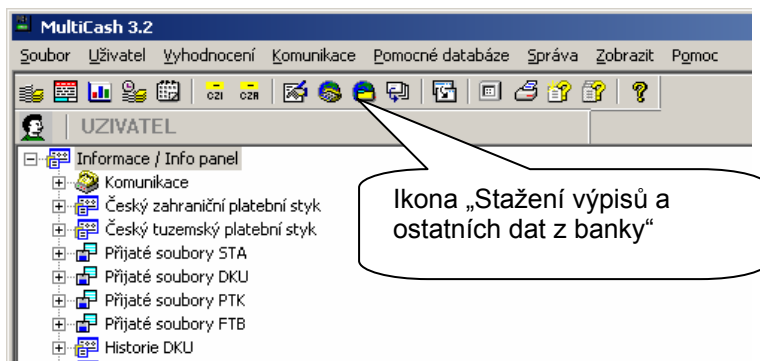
MultiCash 3.2

Soubor Uživatel Vyhodnocení Komunikace Pomocné databáze Správa Zobrazit Pomoc

CZI CZR

UZIVATEL

Informace / Info panel
Komunikace
Český zahraniční platební styk
Český tuzemský platební styk
Přijaté soubory STA
Přijaté soubory DKU
Přijaté soubory PTK
Přijaté soubory FTB
Historie DKU

Ikona „Stažení výpisů a ostatních dat z banky“